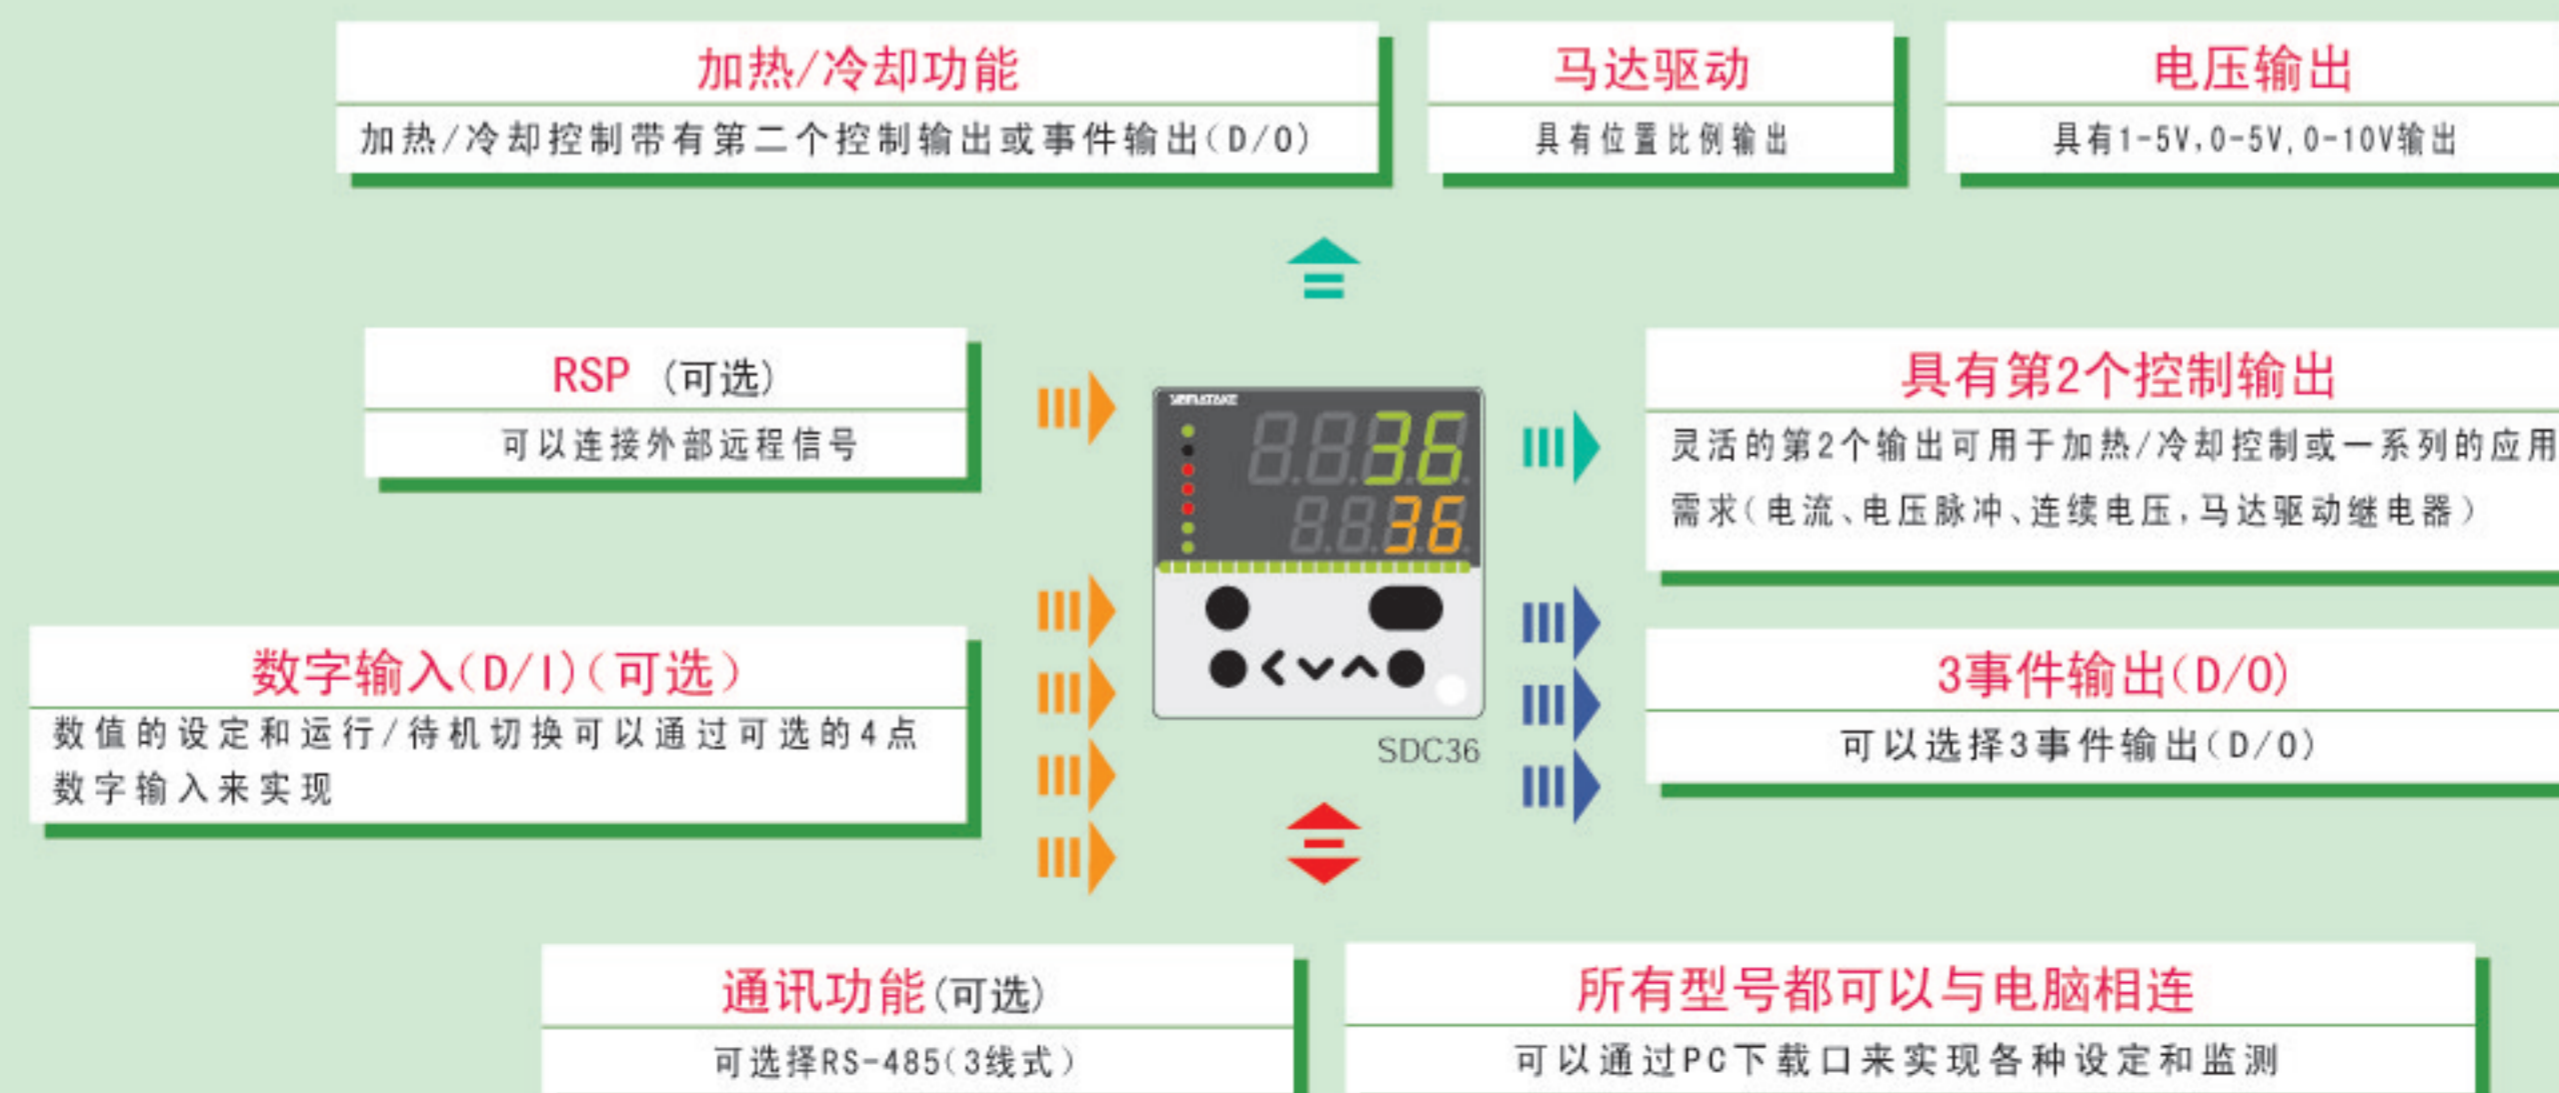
加热/冷却功能

加热/冷却控制带有第二个控制输出或事件输出(D/O)

马达驱动

具有位置比例输出

电压输出

具有1-5V,0-5V,0-10V输出

RSP (可选)

可以连接外部远程信号

8.8.36
8.836

SDC36

具有第2个控制输出

灵活的第2个输出可用于加热/冷却控制或一系列的应用需求(电流、电压脉冲、连续电压,马达驱动继电器)

数字输入(D/I)(可选)

数值的设定和运行/待机切换可以通过可选的4点数字输入来实现

3事件输出(D/O)

可以选择3事件输出(D/O)

通讯功能(可选)

可选择RS-485(3线式)

所有型号都可以与电脑相连

可以通过PC下载口来实现各种设定和监测